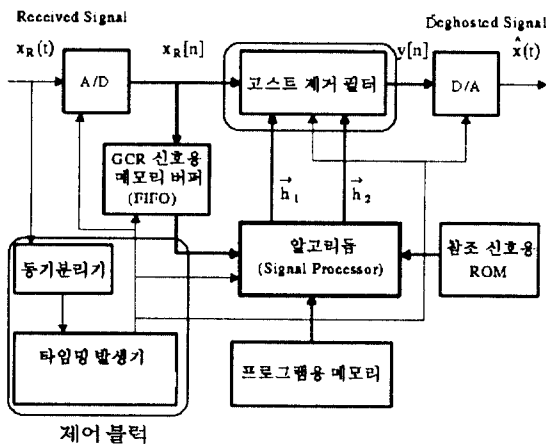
Received Signal

$x_R(t)$

A/D

$x_R[n]$

고스트 제거 필터

$y[n]$

D/A

Deghosted Signal

$\hat{x}(t)$

GCR 신호용 메모리 버퍼 (FIFO)

$\vec{h}_1$

$\vec{h}_2$

동기분리기

알고리듬 (Signal Processor)

참조 신호용 ROM

타이밍 발생기

프로그램용 메모리

제어 블럭